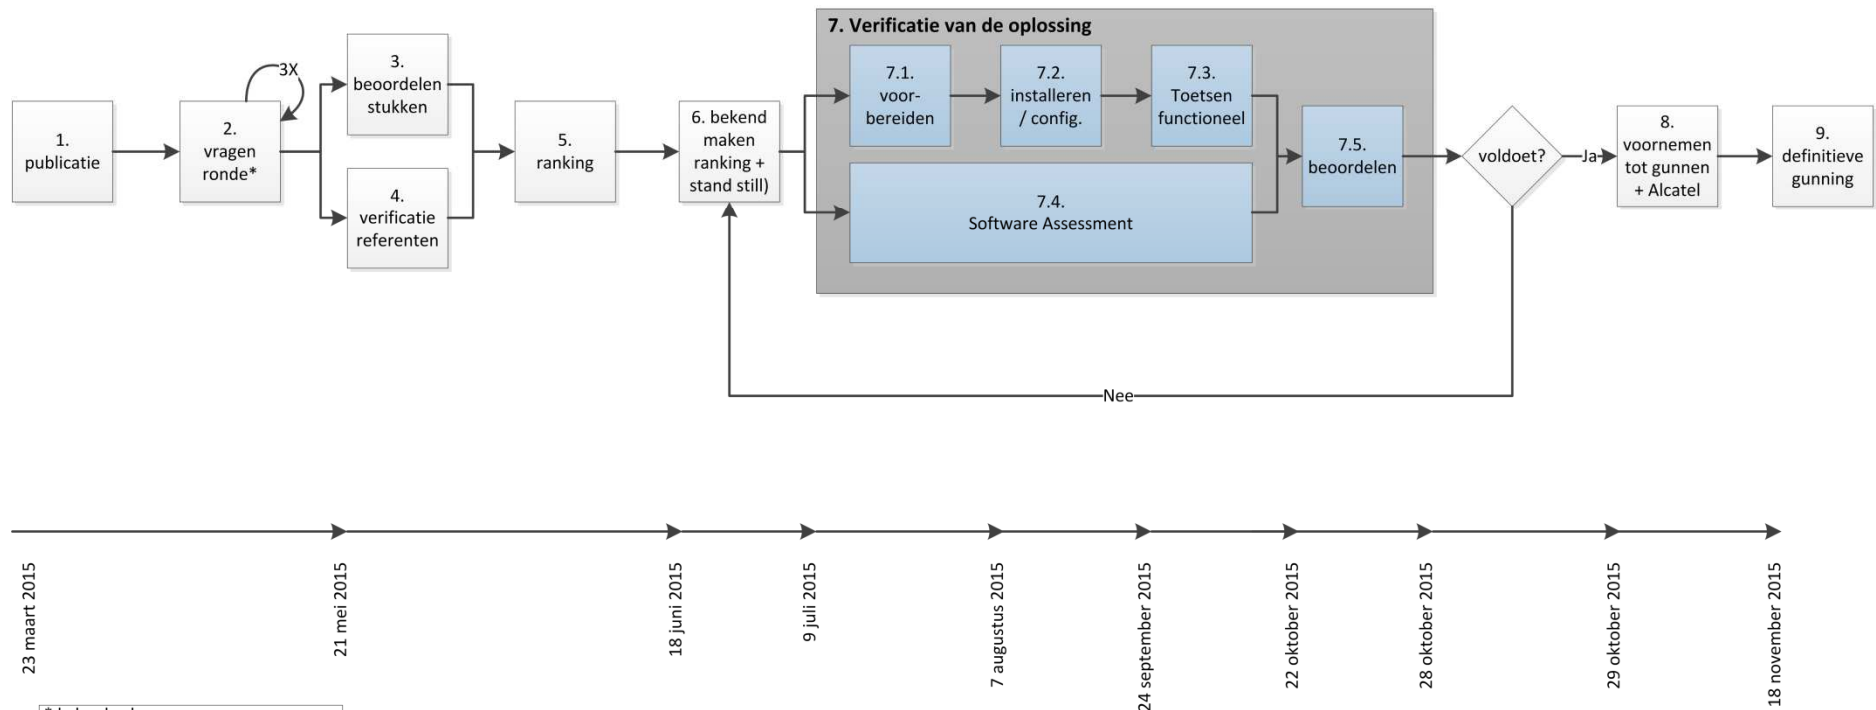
1.
publicatie

2.
vragen
ronde*

3X

3.
beoordelen
stukken

4.
verificatie
referenten

5.
ranking

6. bekend
maken
ranking +
stand still)

7. Verificatie van de oplossing

7.1.
voorbereiden

7.2.
installeren
/ config.

7.3.
Toetsen
functioneel

7.4.
Software Assessment

7.5.
beoordelen

voldoet?

Ja

Nee

8.
voornemen
tot gunnen
+ Alcatel

9.
definitieve
gunning

23 maart 2015

21 mei 2015

18 juni 2015

9 juli 2015

7 augustus 2015

24 september 2015

22 oktober 2015

28 oktober 2015

29 oktober 2015

18 november 2015

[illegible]